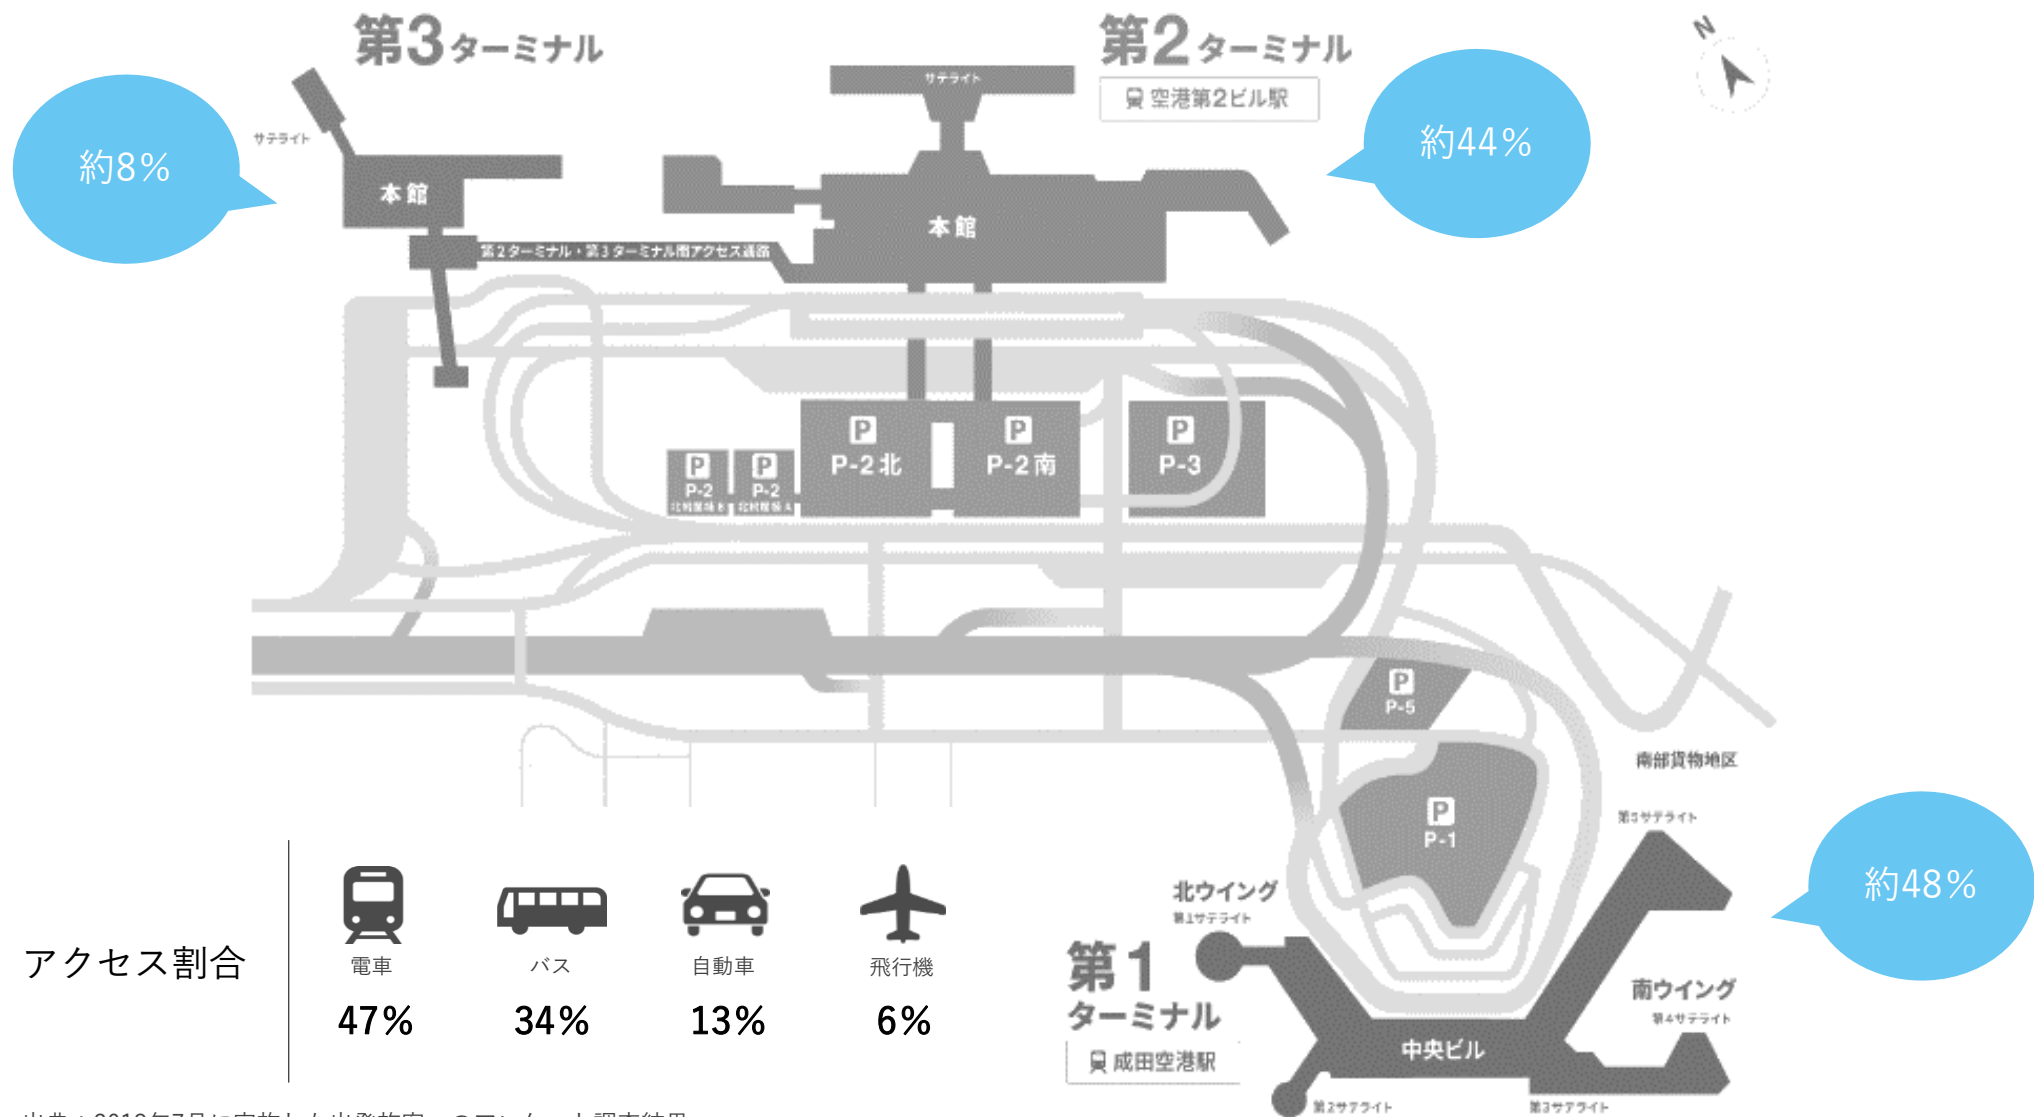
第3ターミナル

第2ターミナル

空港第2ビル駅

N

約8%

サテライト

本館

第2ターミナル・第3ターミナル間アクセス通路

サテライト

本館

約44%

P P-2北

P P-2南

P P-3

P P-2 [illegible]

P P-2 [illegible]

P P-5

南部貨物地区

P P-1

第5サテライト

約48%

北ウイング

第1サテライト

第1ターミナル

成田空港駅

中央ビル

南ウイング

第4サテライト

第2サテライト

第3サテライト

アクセス割合

| 電車 | バス | 自動車 | 飛行機 |
|---|---|---|---|
| 47% | 34% | 13% | 6% |

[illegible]